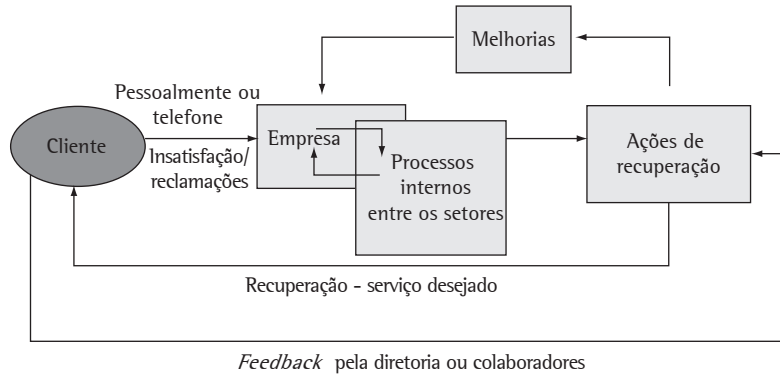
Melhorias

Pessoalmente ou telefone

Cliente

Insatisfação/ reclamações

Empresa

Processos internos entre os setores

Ações de recuperação

Recuperação - serviço desejado

*Feedback* pela diretoria ou colaboradores